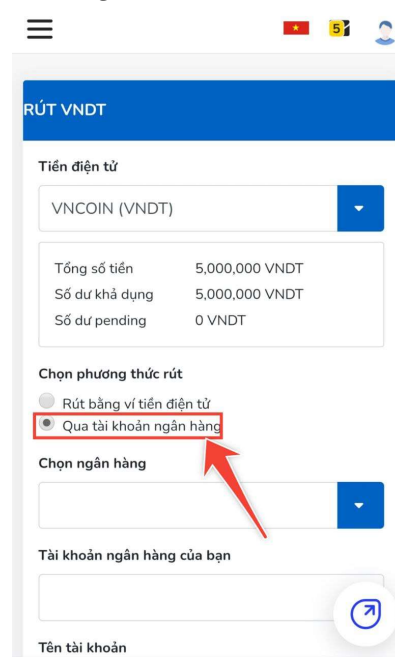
5

RÚT VNDT

Tiền điện tử

VNCOIN (VNDT)

| | |
|---|---|
| Tổng số tiền | 5,000,000 VNDT |
| Số dư khả dụng | 5,000,000 VNDT |
| Số dư pending | 0 VNDT |

Chọn phương thức rút

Rút bằng ví tiền điện tử

Qua tài khoản ngân hàng

Chọn ngân hàng

Tài khoản ngân hàng của bạn

Tên tài khoản